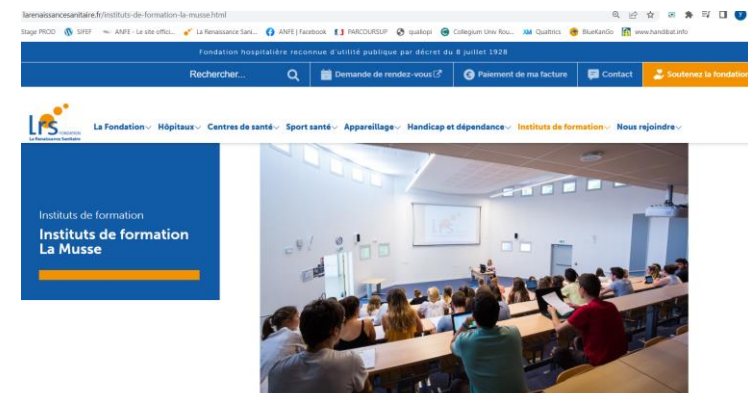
larenaissancesanitaire.fr/instituts-de-formation-la-musse.html

Stage PROD SIFEF ANFE - Le site offici... La Renaissance Sani... ANFE | Facebook PARCOURSUP qualiopi Collegium Univ Rou... Qualtrics BlueKanGo www.handibat.info

Fondation hospitalière reconnue d'utilité publique par décret du 8 juillet 1928

Rechercher... Demande de rendez-vous Paiement de ma facture Contact Soutenez la fondation

LRS FONDATION La Renaissance Sanitaire

La Fondation Hôpitaux Centres de santé Sport santé Appareillage Handicap et dépendance Instituts de formation Nous rejoindre

Instituts de formation

Instituts de formation La Musse